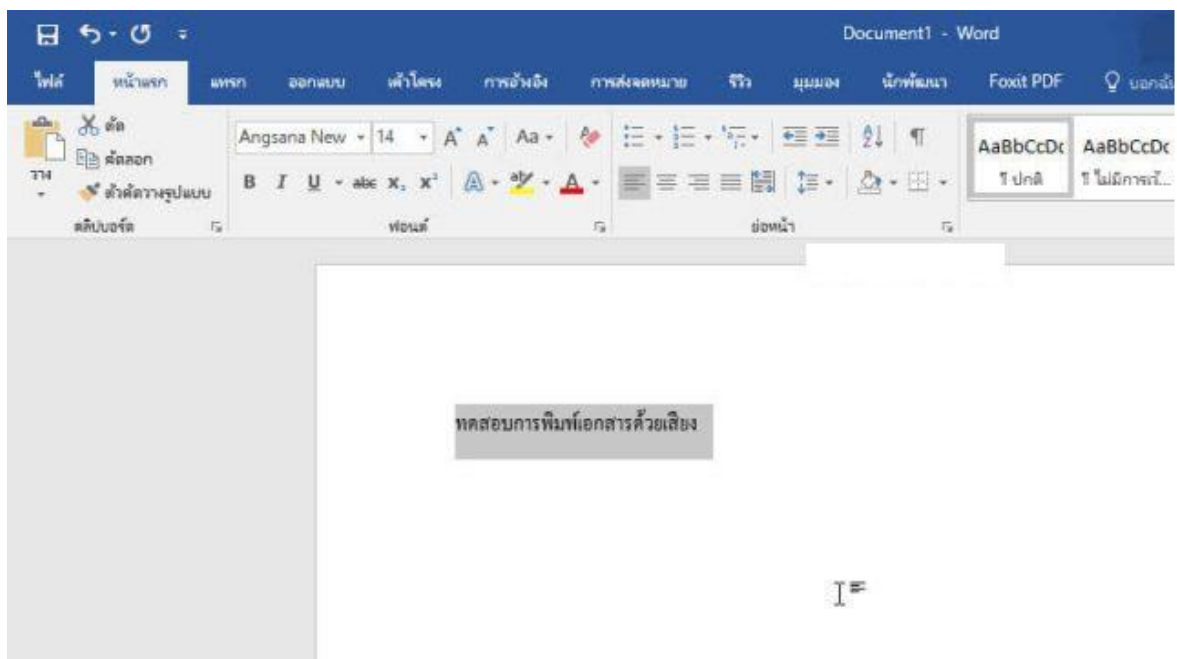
Document1 - Word

ไฟล์ หน้าแรก แทรก ออกแบบ เค้าโครง การอ้างอิง การส่งจดหมาย รีวิว มุมมอง นักพัฒนา Foxit PDF บอกฉั

วาง ตัด คัดลอก ตัวคัดวางรูปแบบ คลิปบอร์ด

Angsana New 14 A A Aa

B I U abc $x_2$ $x^2$ A A

ฟอนต์

ย่อหน้า

AaBbCcDc ¶ ปกติ

AaBbCcDc ¶ ไม่มีการเว้...

ทดสอบการพิมพ์เอกสารด้วยเสียง